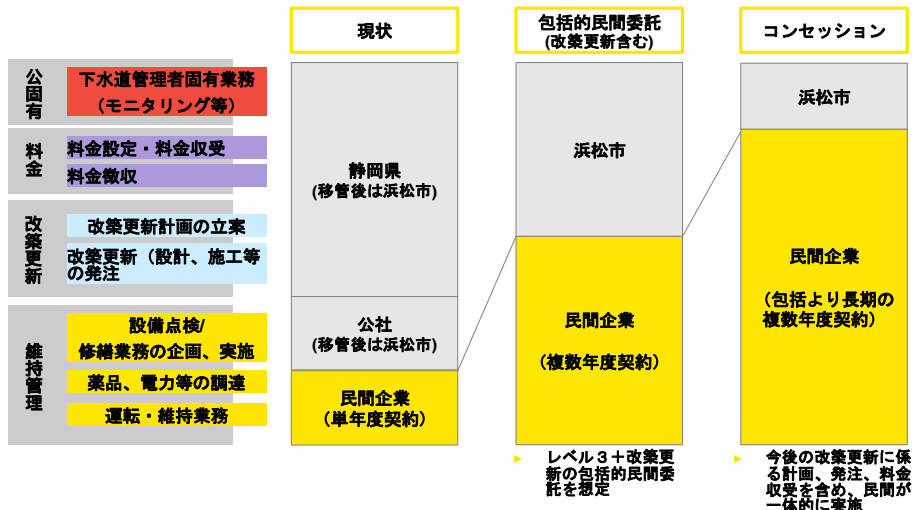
現状

包括的民間委託
(改築更新含む)

コンセッション

公固有

下水道管理者固有業務
(モニタリング等)

料金

料金設定・料金収受

料金徴収

改築更新

改築更新計画の立案

改築更新(設計、施工等の発注

維持管理

設備点検/
修繕業務の企画、実施

薬品、電力等の調達

運転・維持業務

静岡県
(移管後は浜松市)

公社
(移管後は浜松市)

民間企業
(単年度契約)

浜松市

民間企業

(複数年度契約)

浜松市

民間企業

(包括より長期の複数年度契約)

レベル3+改築更新の包括的民間委託を想定

今後の改築更新に係る計画、発注、料金収受を含め、民間が一体的に実施